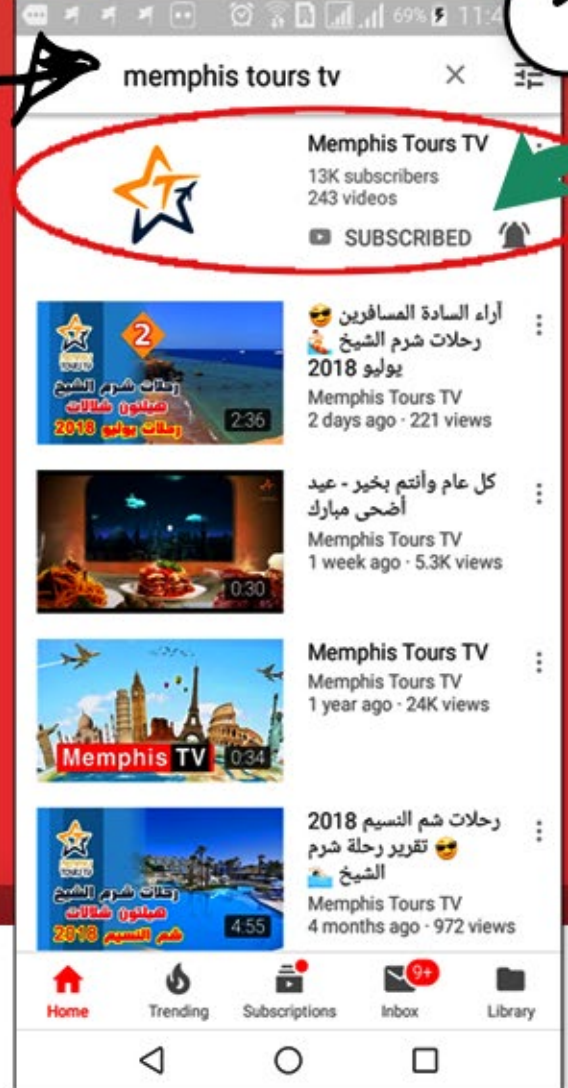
69% 11:4

memphis tours tv

Memphis Tours TV
13K subscribers
243 videos
SUBSCRIBED

2
رحلات شرم الشيخ
هيلتون شلالات
رحلات يوليو 2018
2:36
آراء السادة المسافرين 😎 رحلات شرم الشيخ 🧘 يوليو 2018
Memphis Tours TV
2 days ago · 221 views

0:30
كل عام وأنتم بخير - عيد أضحى مبارك
Memphis Tours TV
1 week ago · 5.3K views

Memphis TV
0:34
Memphis Tours TV
Memphis Tours TV
1 year ago · 24K views

رحلات شرم الشيخ
هيلتون شلالات
شم النسيم 2018
4:55
رحلات شم النسيم 2018 😎 تقرير رحلة شرم الشيخ 🏊
Memphis Tours TV
4 months ago · 972 views

Home
Trending
Subscriptions
9+
Inbox
Library